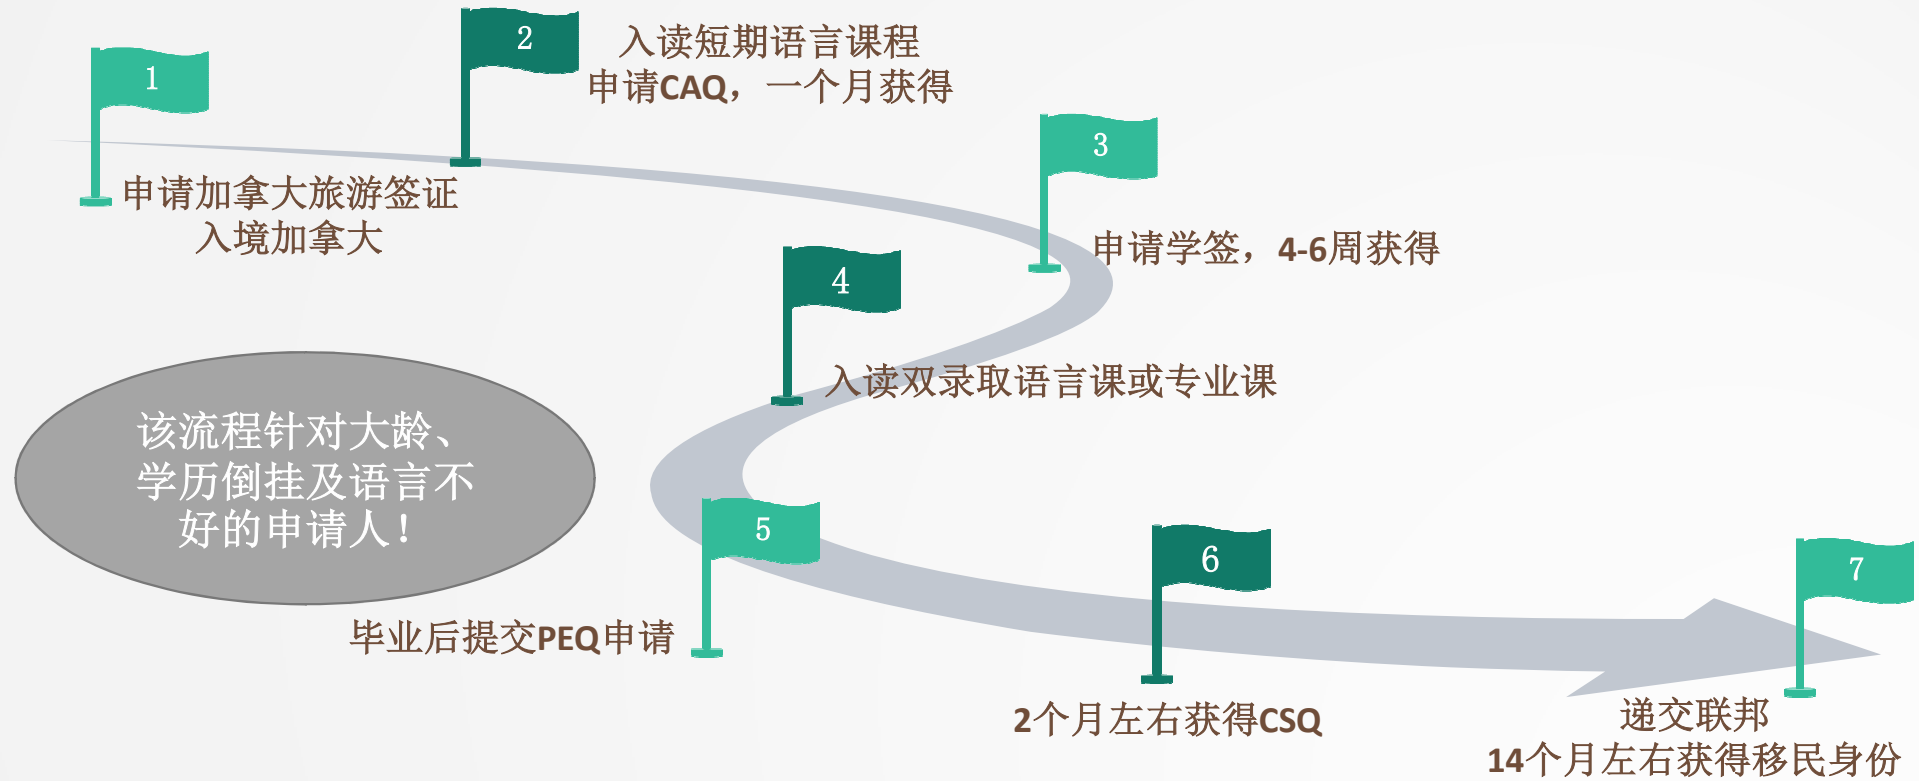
1

申请加拿大旅游签证
入境加拿大

2

入读短期语言课程
申请CAQ，一个月获得

3

申请学签，4-6周获得

4

入读双录取语言课或专业课

该流程针对大龄、学历倒挂及语言不好的申请人！

5

毕业后提交PEQ申请

6

2个月左右获得CSQ

7

递交联邦
14个月左右获得移民身份